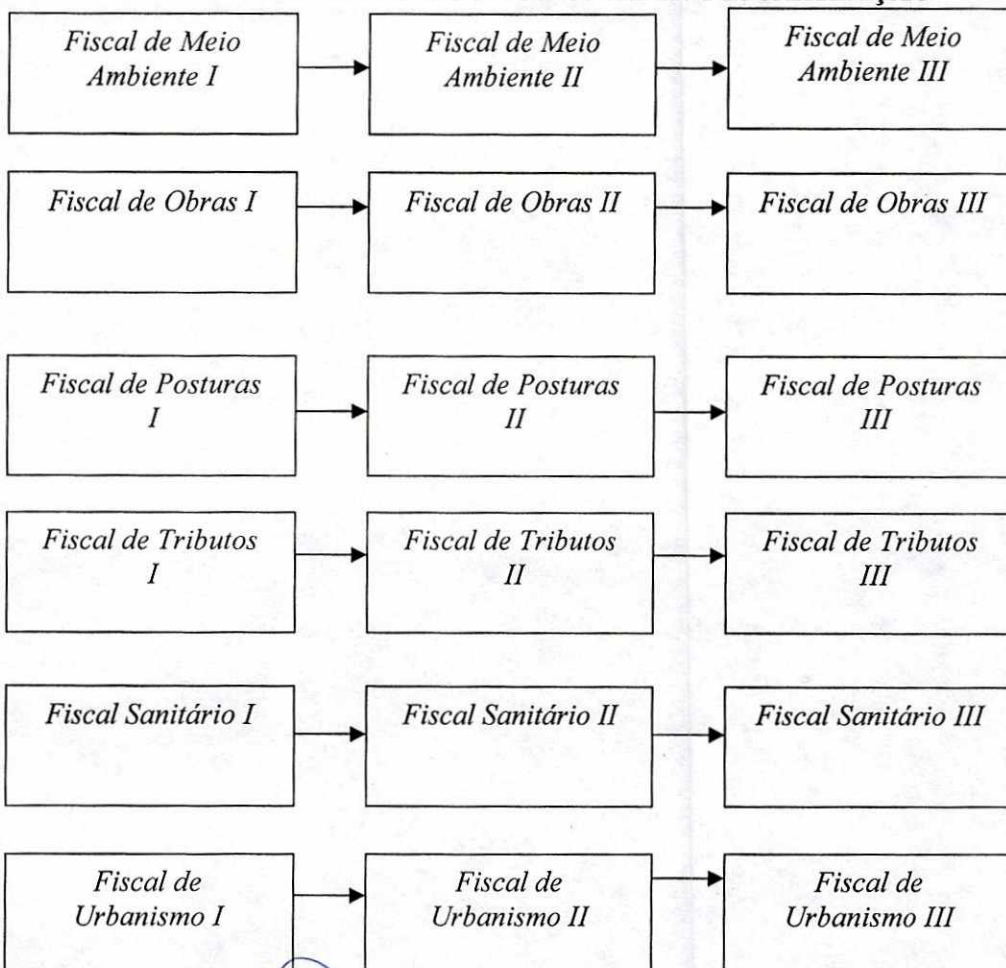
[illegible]

Fiscal de Meio Ambiente I

Fiscal de Meio Ambiente II

Fiscal de Meio Ambiente III

Fiscal de Obras I

Fiscal de Obras II

Fiscal de Obras III

Fiscal de Posturas I

Fiscal de Posturas II

Fiscal de Posturas III

Fiscal de Tributos I

Fiscal de Tributos II

Fiscal de Tributos III

Fiscal Sanitário I

Fiscal Sanitário II

Fiscal Sanitário III

Fiscal de Urbanismo I

Fiscal de Urbanismo II

Fiscal de Urbanismo III